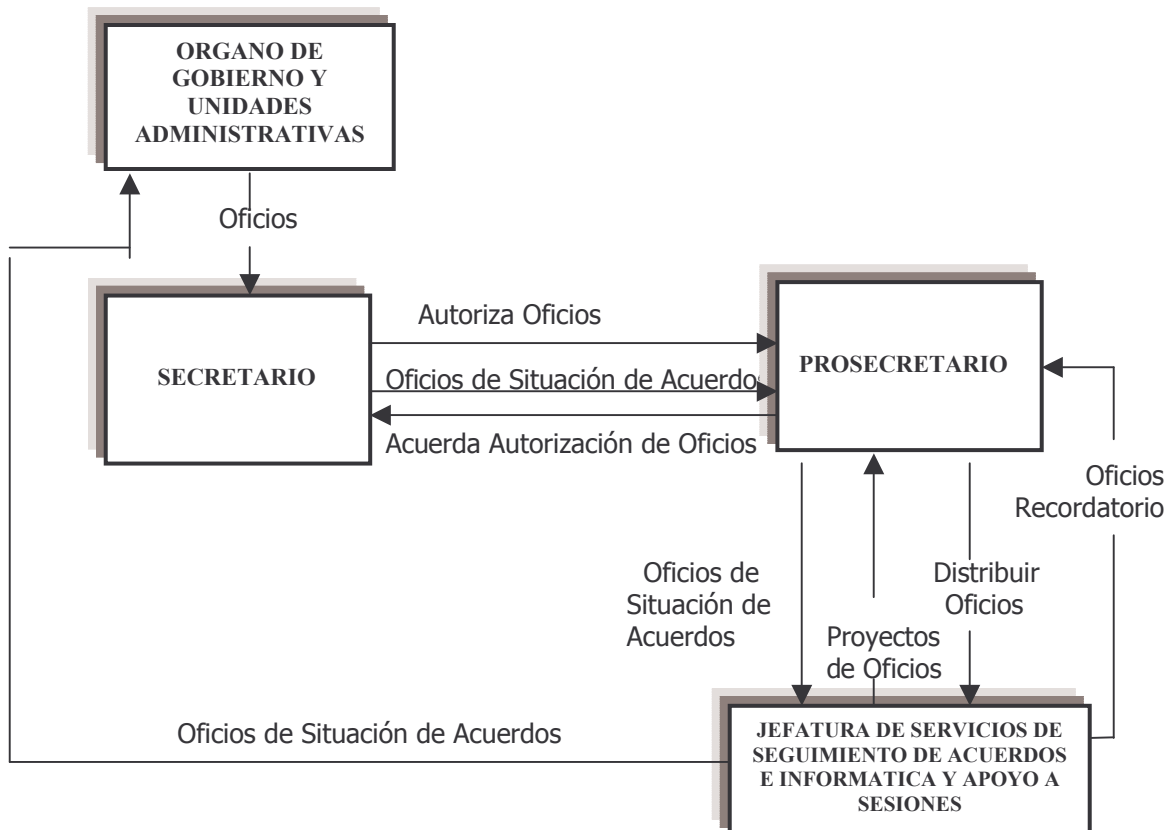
ORGANO DE GOBIERNO Y UNIDADES ADMINISTRATIVAS

Oficios

SECRETARIO

Autoriza Oficios

Oficios de Situación de Acuerdos

Acuerda Autorización de Oficios

PROSECRETARIO

Oficios Recordatorio

Oficios de Situación de Acuerdos

Proyectos de Oficios

Distribuir Oficios

Oficios de Situación de Acuerdos

JEFATURA DE SERVICIOS DE SEGUIMIENTO DE ACUERDOS E INFORMATICA Y APOYO A SESIONES